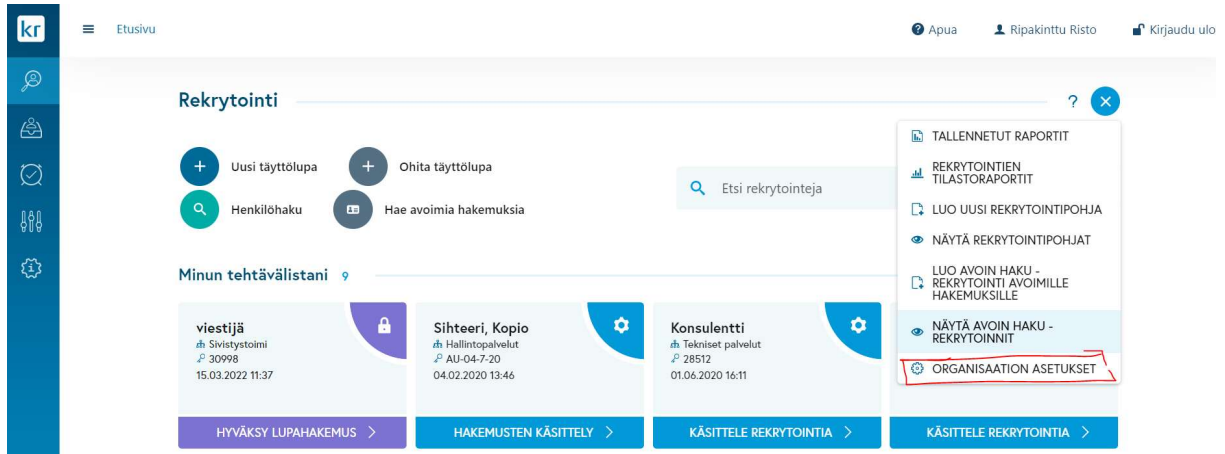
kr

Etusivu

Apua Ripakinttu Risto Kirjaudu ulo

Rekrytointi

? ×

Uusi täyttölupa
Ohita täyttölupa
Henkilöhaku
Hae avoimia hakemuksia

Etsi rekrytointeja

TALLENNETUT RAPORTIT
REKRYTOINTIEN TILASTORAPORTIT
LUO UUSI REKRYTOINTIPOHJA
NÄYTÄ REKRYTOINTIPOHJAT
LUO AVOIN HAKU - REKRYTOINTI AVOIMILLE HAKEMUKSILLE
NÄYTÄ AVOIN HAKU - REKRYTOINNIT
ORGANISAATION ASETUKSET

Minun tehtävälistani 9

viestijä
Sivistystoimi
30998
15.03.2022 11:37
HYVÄKSY LUPAHAKEMUS >

Sihteeri, Kopio
Hallintopalvelut
AU-04-7-20
04.02.2020 13:46
HAKEMUSTEN KÄSITTELY >

Konsulentti
Tekniset palvelut
28512
01.06.2020 16:11
KÄSITTELE REKRYTOINTIA >

KÄSITTELE REKRYTOINTIA >